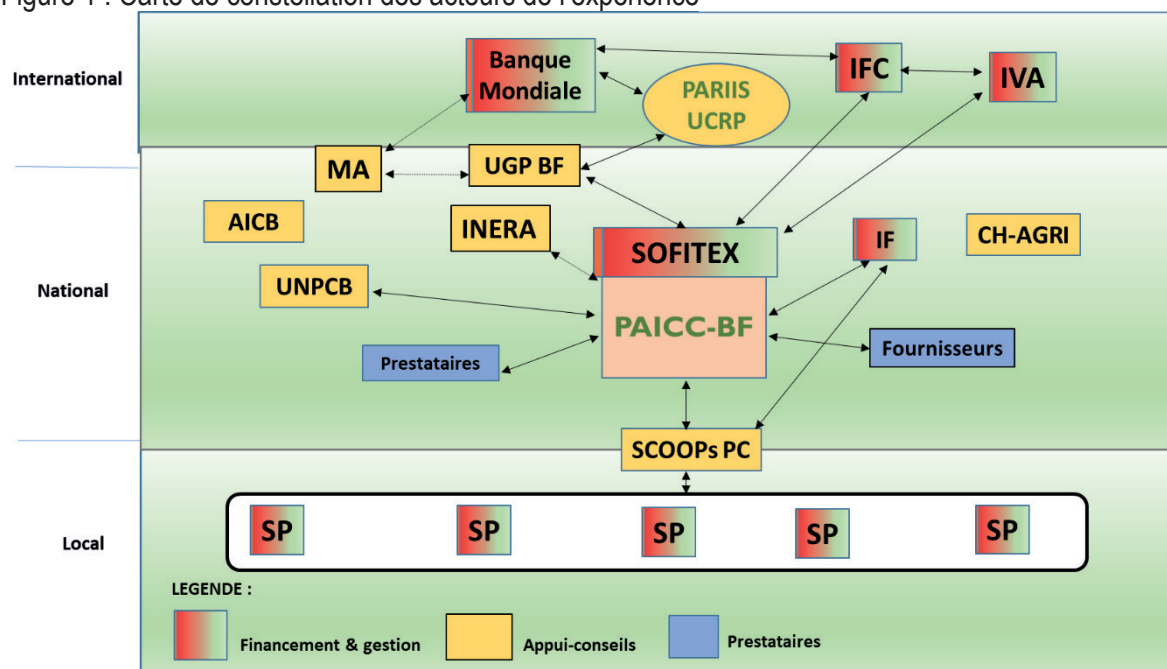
Figure 1 : Carte de constellation des acteurs de l'expérience

International

Banque Mondiale

IFC

IVA

PARIIS UCRP

MA

UGP BF

National

AICB

INERA

SOFITEX

IF

CH-AGRI

UNPCB

PAICC-BF

Prestataires

Fournisseurs

SCOOPs PC

Local

SP

SP

SP

SP

SP

LEGENDE :

Financement & gestion

Appui-conseils

Prestataires